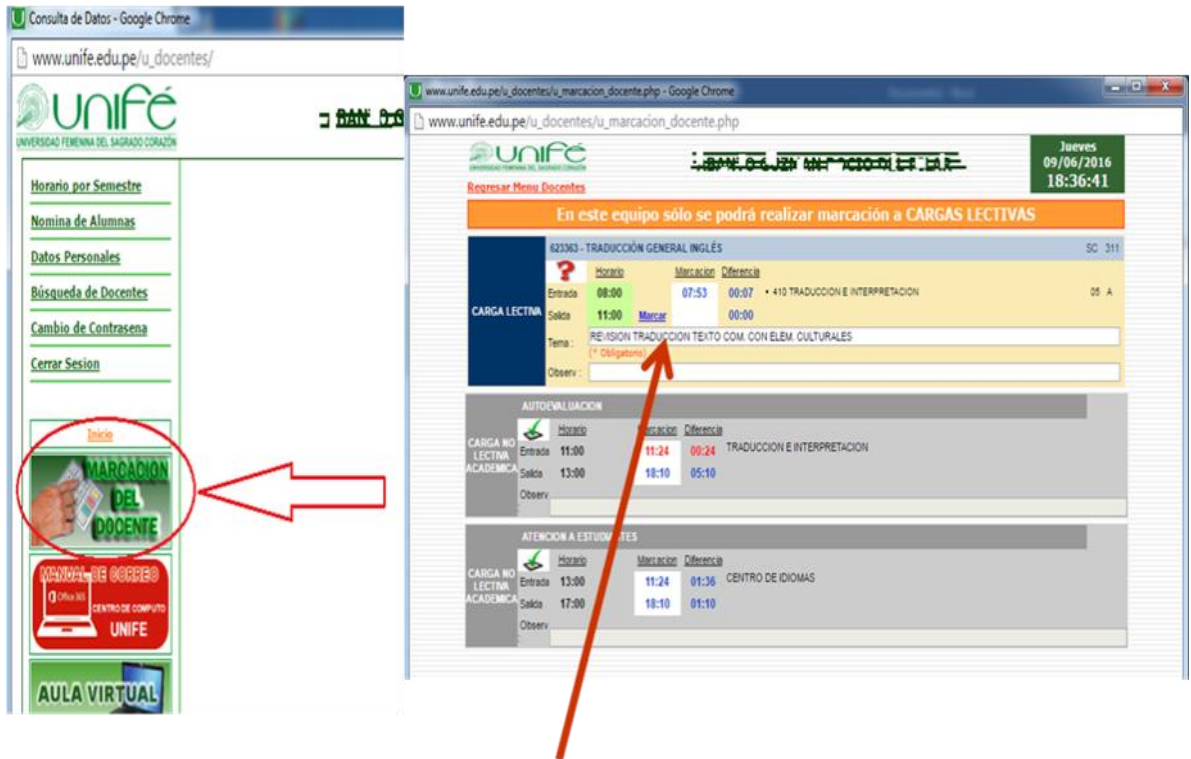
Consulta de Datos - Google Chrome

www.unife.edu.pe/u_docentes/

unifé
UNIVERSIDAD FEMENINA DEL SAGRADO CORAZÓN

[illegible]

Horario por Semestre
Nomina de Alumnas
Datos Personales
Búsqueda de Docentes
Cambio de Contrasena
Cerrar Sesion

Inicio

MARCACION DEL DOCENTE

MANUAL DE CORREO
Office 365
CENTRO DE COMPUTO
UNIFE

AULA VIRTUAL

www.unife.edu.pe/u_docentes/u_marcacion_docente.php - Google Chrome

www.unife.edu.pe/u_docentes/u_marcacion_docente.php

unifé
UNIVERSIDAD FEMENINA DEL SAGRADO CORAZÓN

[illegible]

Jueves
09/06/2016
18:36:41

Regresar Menu Docentes

En este equipo sólo se podrá realizar marcación a CARGAS LECTIVAS

CARGA LECTIVA

623363 - TRADUCCIÓN GENERAL INGLÉS SC 311

| | Horario | | Marcacion | Diferencia | |
|---|---|---|---|---|---|
| Entrada | 08:00 | | 07:53 | 00:07 | • 410 TRADUCCION E INTERPRETACION 05 A |
| Salida | 11:00 | Marcar | | 00:00 | |

Tema : REVISION TRADUCCION TEXTO COM. CON ELEM. CULTURALES
(* Obligatorio)
Observ :

CARGA NO LECTIVA ACADEMICA

AUTOEVALUACION

| | Horario | Marcacion | Diferencia | |
|---|---|---|---|---|
| Entrada | 11:00 | 11:24 | 00:24 | TRADUCCION E INTERPRETACION |
| Salida | 13:00 | 18:10 | 05:10 | |

Observ

CARGA NO LECTIVA ACADEMICA

ATENCION A ESTUDI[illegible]TES

| | Horario | Marcacion | Diferencia | |
|---|---|---|---|---|
| Entrada | 13:00 | 11:24 | 01:36 | CENTRO DE IDIOMAS |
| Salida | 17:00 | 18:10 | 01:10 | |

Observ